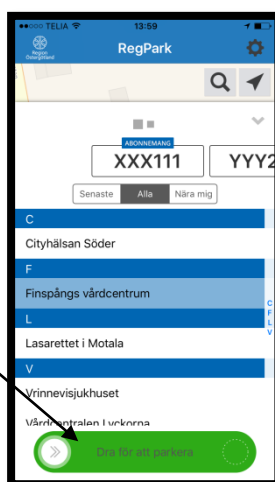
●●●○○ TELIA 13:59

Region Östergötland

RegPark

ABONNEMANG

XXX111

YYY2

Senaste

Alla

Nära mig

C

Cityhälsan Söder

F

Finspångs vårdcentrum

L

Lasarettet i Motala

V

Vrinnevisjukhuset

Vårdcentralen Lyckorna

C
F
L
V

Dra för att parkera